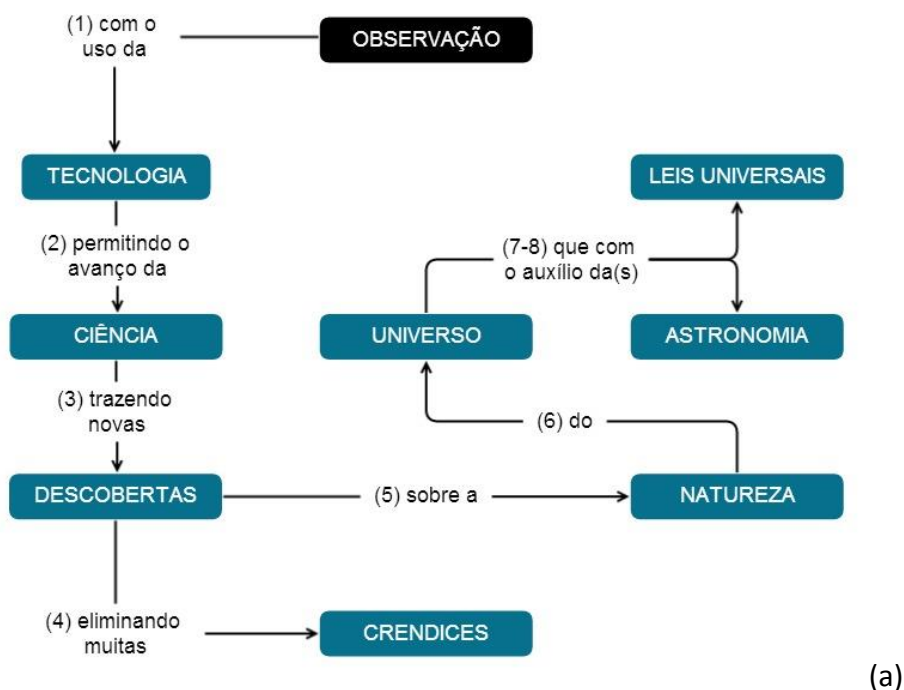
(1) com o uso da

OBSERVAÇÃO

TECNOLOGIA

(2) permitindo o avanço da

CIÊNCIA

(3) trazendo novas

DESCOBERTAS

(4) eliminando muitas

CRENDICES

(5) sobre a

NATUREZA

(6) do

UNIVERSO

(7-8) que com o auxílio da(s)

LEIS UNIVERSAIS

ASTRONOMIA

(a)